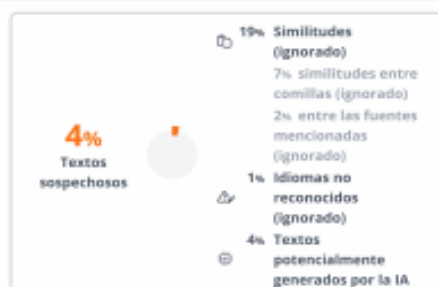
4%
Textos sospechosos

19% Similitudes (ignorado)
7% similitudes entre comillas (ignorado)
2% entre las fuentes mencionadas (ignorado)

1% Idiomas no reconocidos (ignorado)

4% Textos potencialmente generados por la IA